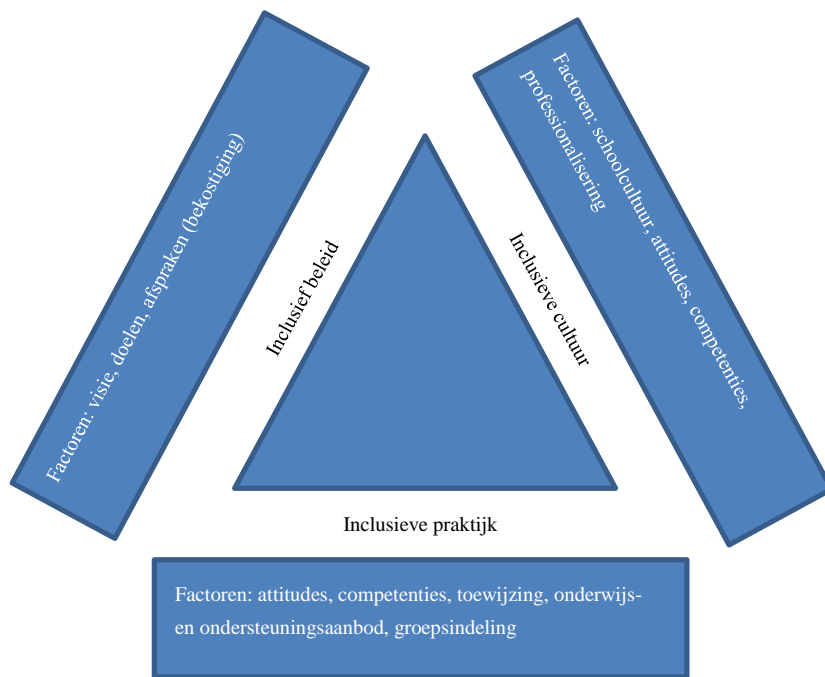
Factoren: visie, doelen, afspraken (bekostiging)

Inclusief beleid

Inclusieve cultuur

Factoren: schoolcultuur, attitudes, competenties, professionalisering

Inclusieve praktijk

Factoren: attitudes, competenties, toewijzing, onderwijs- en ondersteuningsaanbod, groepsindeling